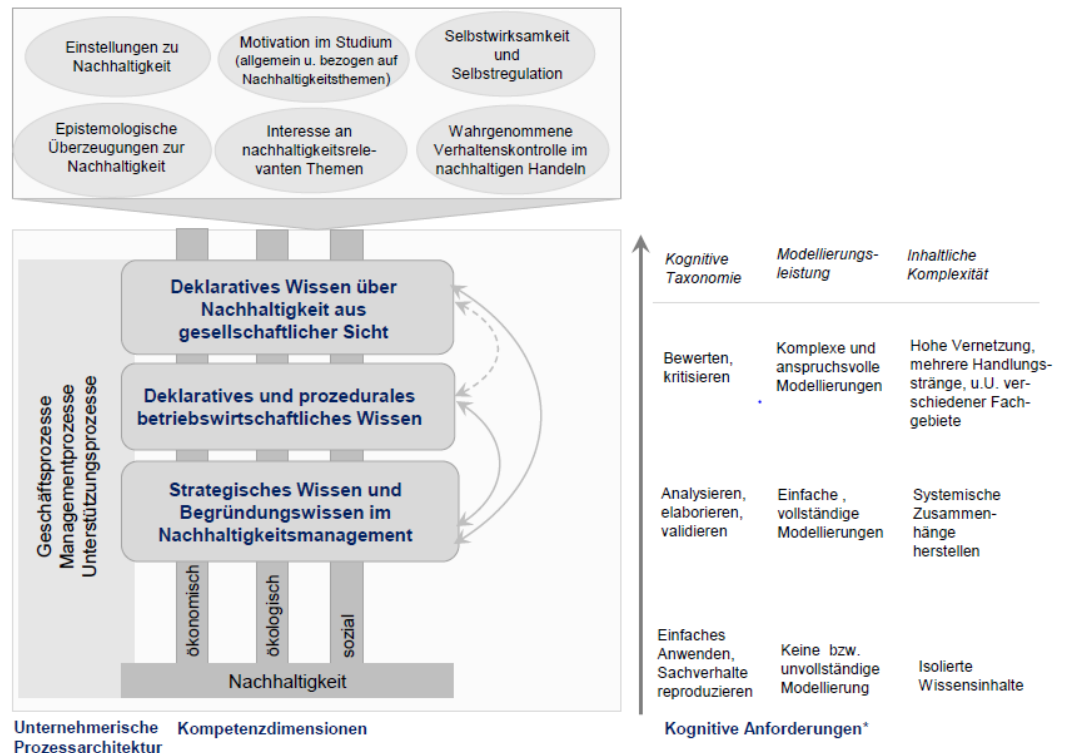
Einstellungen zu Nachhaltigkeit

Motivation im Studium (allgemein u. bezogen auf Nachhaltigkeitsthemen)

Selbstwirksamkeit und Selbstregulation

Epistemologische Überzeugungen zur Nachhaltigkeit

Interesse an nachhaltigkeitsrelevanten Themen

Wahrgenommene Verhaltenskontrolle im nachhaltigen Handeln

Geschäftsprozesse
Managementprozesse
Unterstützungsprozesse

Deklaratives Wissen über Nachhaltigkeit aus gesellschaftlicher Sicht

Deklaratives und prozedurales betriebswirtschaftliches Wissen

Strategisches Wissen und Begründungswissen im Nachhaltigkeitsmanagement

ökonomisch
ökologisch
sozial

Nachhaltigkeit

Unternehmerische Prozessarchitektur

Kompetenzdimensionen

| Kognitive Taxonomie | Modellierungsleistung | Inhaltliche Komplexität |
|---|---|---|
| Bewerten, kritisieren | Komplexe und anspruchsvolle Modellierungen | Hohe Vernetzung, mehrere Handlungsstränge, u.U. verschiedener Fachgebiete |
| Analysieren, elaborieren, validieren | Einfache , vollständige Modellierungen | Systemische Zusammenhänge herstellen |
| Einfaches Anwenden, Sachverhalte reproduzieren | Keine bzw. unvollständige Modellierung | Isolierte Wissensinhalte |

Kognitive Anforderungen*